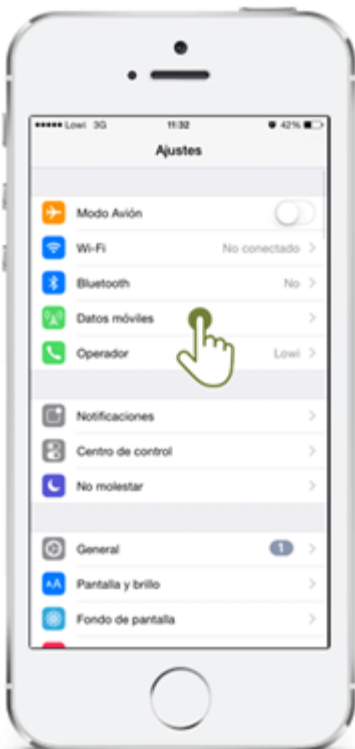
●●●●● Lowi 3G 11:32 42%

Ajustes

Modo Avión

Wi-Fi No conectado

Bluetooth No

Datos móviles

Operador Lowi

Notificaciones

Centro de control

No molestar

General 1

Pantalla y brillo

Fondo de pantalla